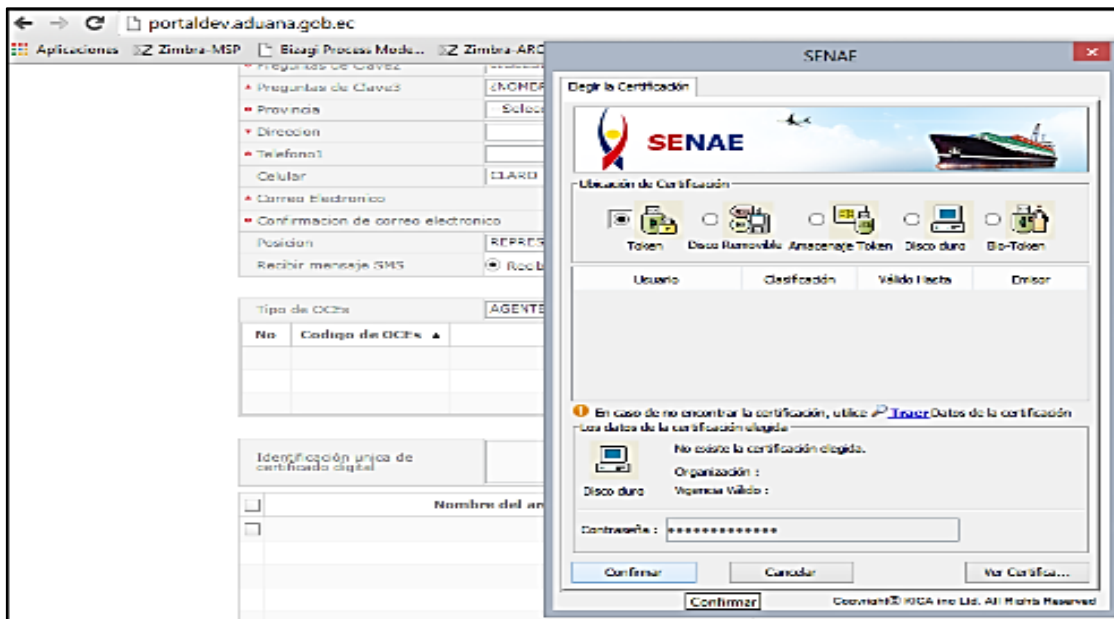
portaldev.aduana.gob.ec

Aplicaciones Zimbra-MSP Bizagi Process Mode... Zimbra-ARC

Preguntas de Clave2
* Preguntas de Clave3 ¿NOMBR
* Provincia Selecc
* Direccion
* Telefono1
Celular CLARO
* Correo Electronico
* Confirmacion de correo electronico
Posicion REPRES
Recibir mensaje SMS Recib

Tipo de OCEs AGENTE

| No | Codigo de OCEs ▲ |
|---|---|
| | |
| | |
| | |

Identificación unica de certificado digital

Nombre del ar

SENAE

Elegir la Certificación

SENAE

Ubicación de Certificación

Token Disco Removible Almacenaje Token Disco duro Bio-Token

| Usuario | Clasificación | Válido Hasta | Emisor |
|---|---|---|---|

En caso de no encontrar la certificación, utilice Traer Datos de la certificación

Los datos de la certificación elegida

No existe la certificación elegida.
Organización :
Disco duro Vigencia Válido :

Contraseña : *************

Confirmar Cancelar Ver Certifica...

Confirmar Copyright© KICA inc Ltd. All Rights Reserved